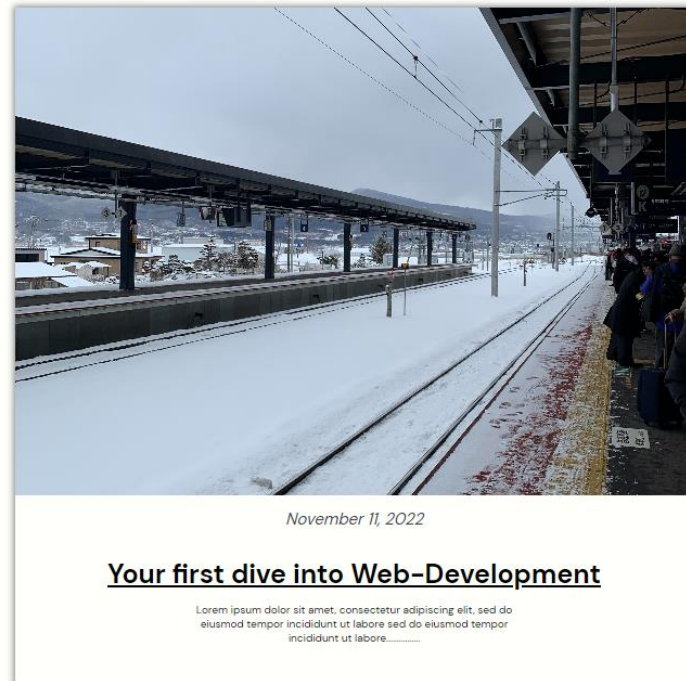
November 11, 2022

Your first dive into Web-Development

Lorem ipsum dolor sit amet, consectetur adipiscing elit, sed do eiusmod tempor incididunt ut labore sed do eiusmod tempor incididunt ut labore..............